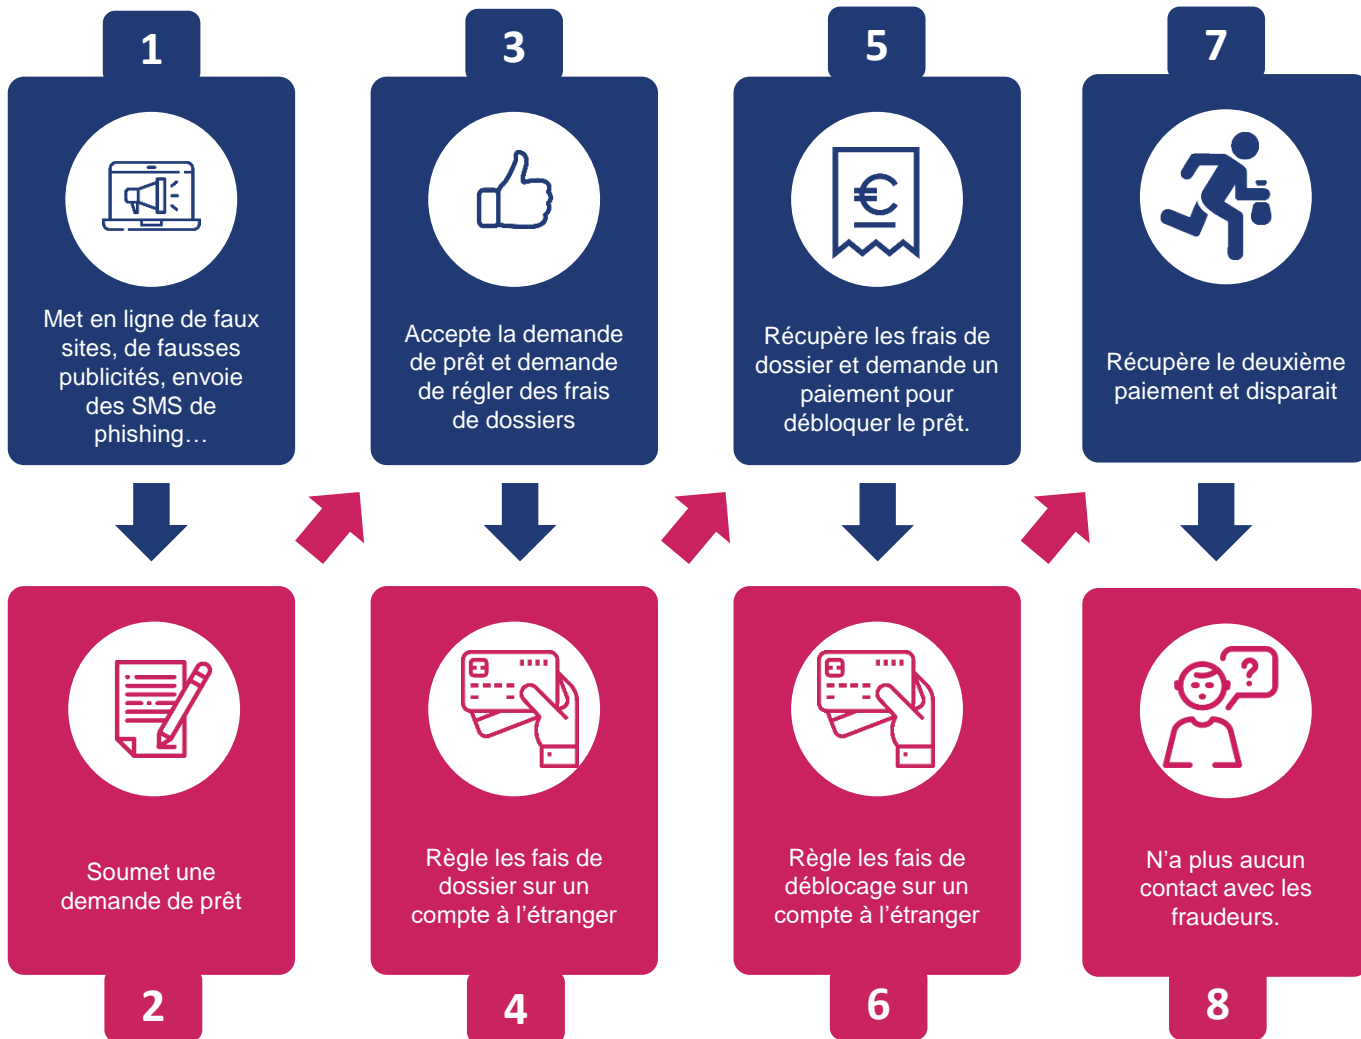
1

Met en ligne de faux sites, de fausses publicités, envoie des SMS de phishing…

2

Soumet une demande de prêt

3

Accepte la demande de prêt et demande de régler des frais de dossiers

4

Règle les fais de dossier sur un compte à l'étranger

5

Récupère les frais de dossier et demande un paiement pour débloquer le prêt.

6

Règle les fais de déblocage sur un compte à l'étranger

7

Récupère le deuxième paiement et disparait

8

N'a plus aucun contact avec les fraudeurs.